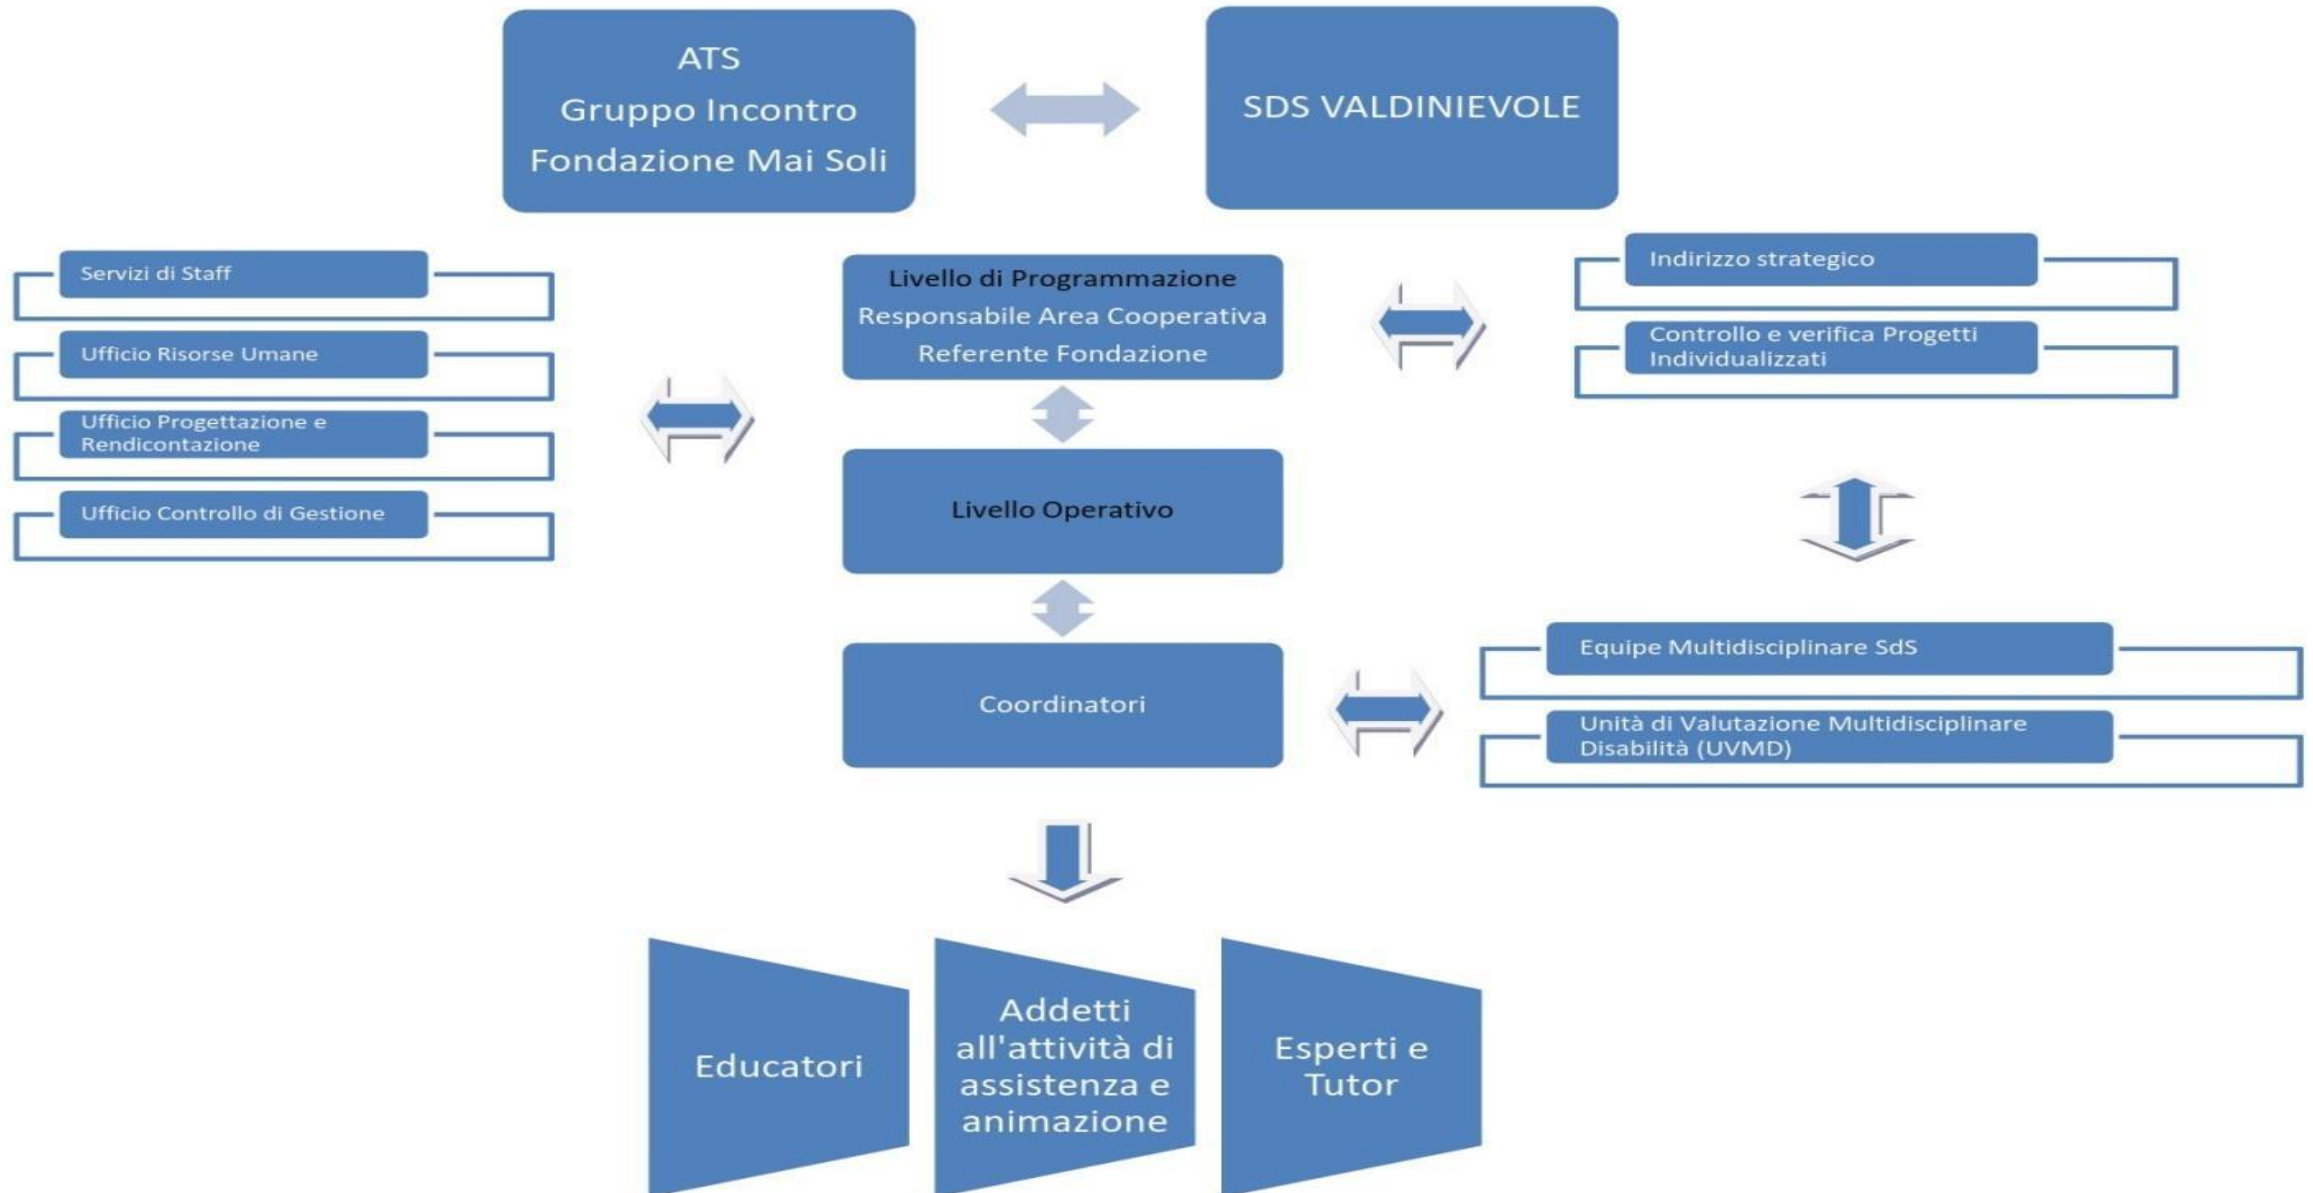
ATS
Gruppo Incontro
Fondazione Mai Soli

SDS VALDINIEVOLE

Servizi di Staff

Ufficio Risorse Umane

Ufficio Progettazione e Rendicontazione

Ufficio Controllo di Gestione

Livello di Programmazione
Responsabile Area Cooperativa
Referente Fondazione

Livello Operativo

Coordinatori

Indirizzo strategico

Controllo e verifica Progetti Individualizzati

Equipe Multidisciplinare SdS

Unità di Valutazione Multidisciplinare Disabilità (UVMD)

Educatori

Addetti all'attività di assistenza e animazione

Esperti e Tutor